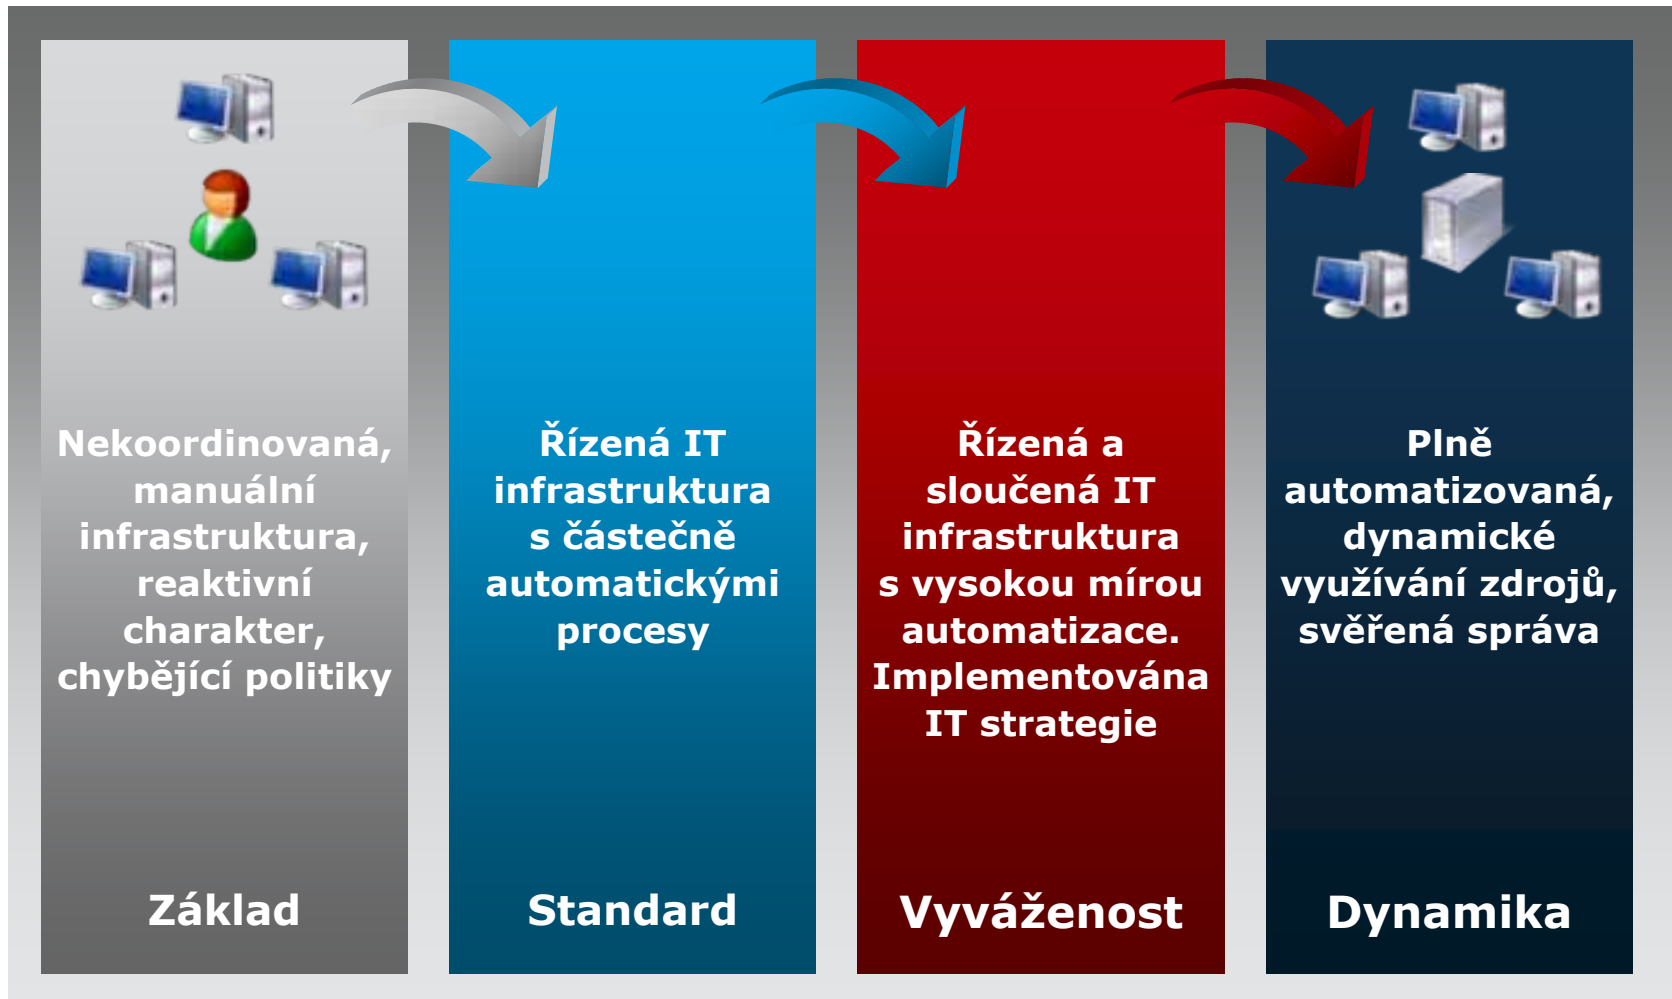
Nekoordinovaná, manuální infrastruktura, reaktivní charakter, chybějící politiky

Základ

Řízená IT infrastruktura s částečně automatickými procesy

Standard

Řízená a sloučená IT infrastruktura s vysokou mírou automatizace. Implementována IT strategie

Vyváženost

Plně automatizovaná, dynamické využívání zdrojů, svěřená správa

Dynamika